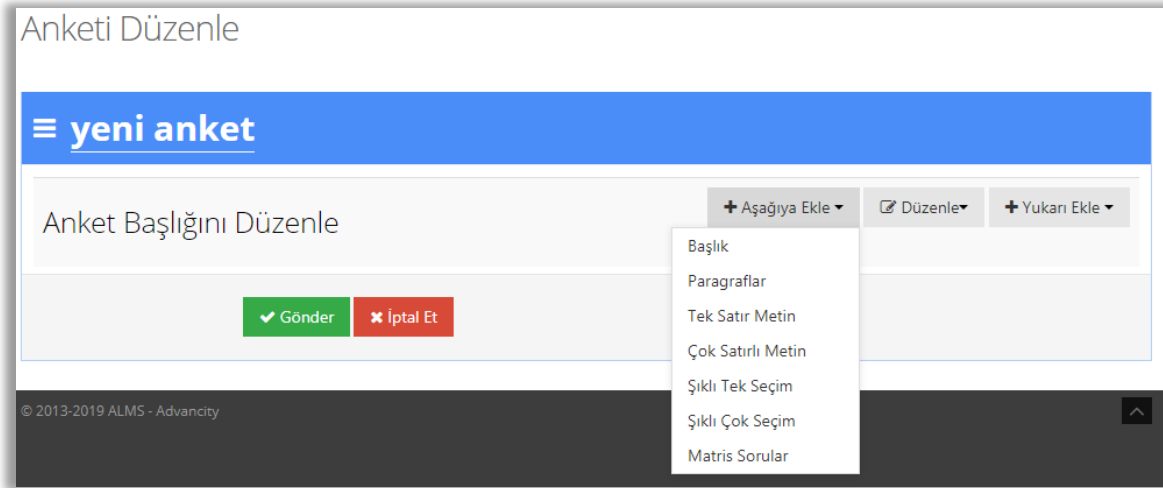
Anketi Düzenle

≡ yeni anket

Anket Başlığını Düzenle

+ Aşağıya Ekle ▾
Düzenle▾
+ Yukarı Ekle ▾

Başlık
Paragraflar
Tek Satır Metin
Çok Satırlı Metin
Şıklı Tek Seçim
Şıklı Çok Seçim
Matris Sorular

✔ Gönder
✖ İptal Et

© 2013-2019 ALMS - Advancity